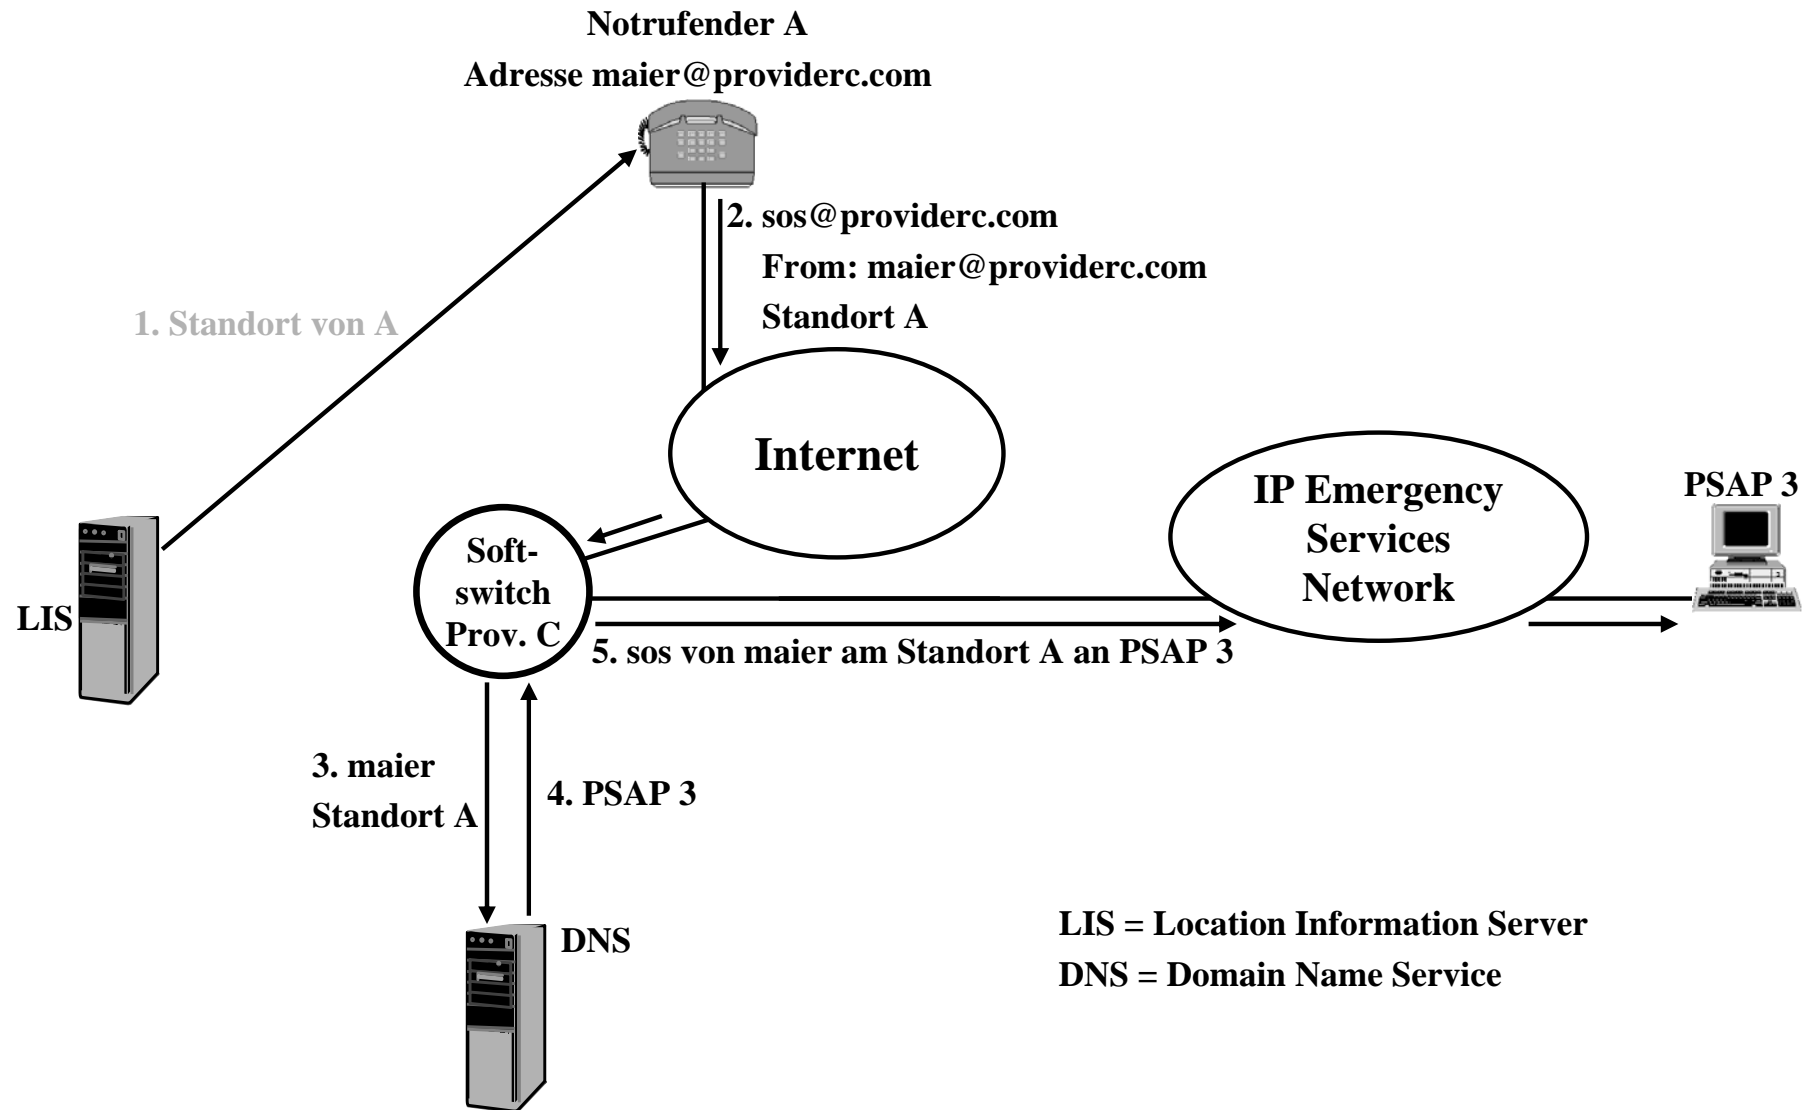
Notrufender A

Adresse maier@providerc.com

2. sos@providerc.com
From: maier@providerc.com
Standort A

1. Standort von A

Internet

IP Emergency Services Network

PSAP 3

Soft-switch Prov. C

LIS

5. sos von maier am Standort A an PSAP 3

3. maier
Standort A

4. PSAP 3

DNS

LIS = Location Information Server
DNS = Domain Name Service